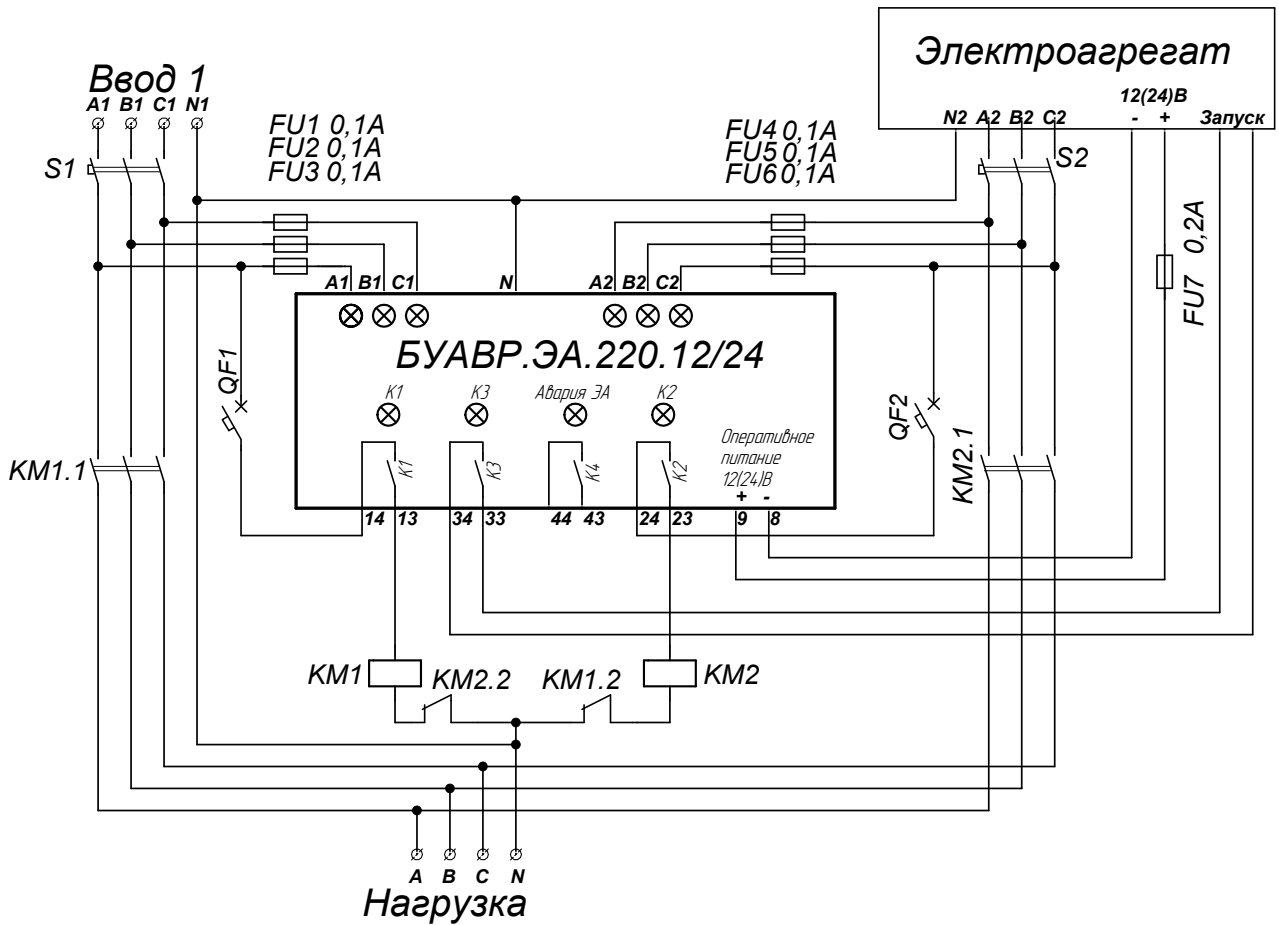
Электроагрегат
12(24)В
N2 A2 B2 C2 - + Запуск

Ввод 1
A1 B1 C1 N1

S1

FU1 0,1A
FU2 0,1A
FU3 0,1A

FU4 0,1A
FU5 0,1A
FU6 0,1A

S2

FU7 0,2A

A1 B1 C1 N A2 B2 C2

БУАВР.ЭА.220.12/24

QF1

K1 K3 Авария ЭА K2

QF2

Оперативное питание 12(24)В
+ -

KM1.1

KM2.1

K1 K3 K4 K2

14 13 34 33 44 43 24 23 9 8

KM1 KM2.2 KM1.2 KM2

A B C N
Нагрузка